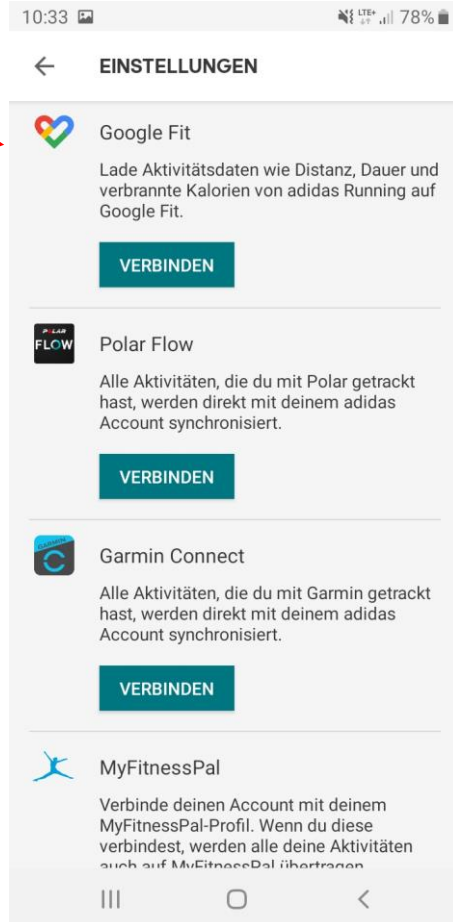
10:33 LTE+ 78%

EINSTELLUNGEN

Google Fit

Lade Aktivitätsdaten wie Distanz, Dauer und verbrannte Kalorien von adidas Running auf Google Fit.

VERBINDEN

POLAR FLOW

Polar Flow

Alle Aktivitäten, die du mit Polar getrackt hast, werden direkt mit deinem adidas Account synchronisiert.

VERBINDEN

GARMIN

Garmin Connect

Alle Aktivitäten, die du mit Garmin getrackt hast, werden direkt mit deinem adidas Account synchronisiert.

VERBINDEN

MyFitnessPal

Verbinde deinen Account mit deinem MyFitnessPal-Profil. Wenn du diese verbindest, werden alle deine Aktivitäten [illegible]